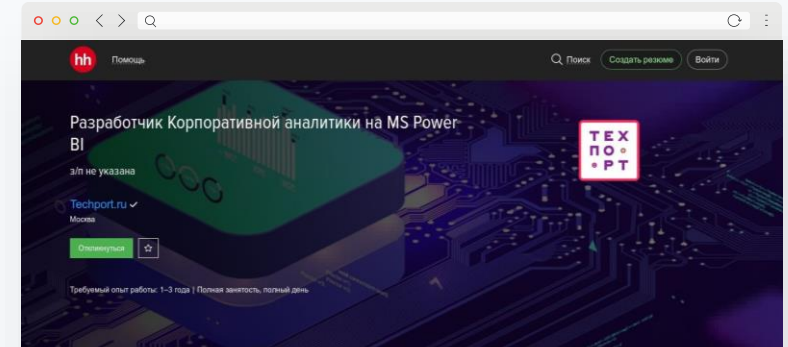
hh Помощь

Поиск Создать резюме Войти

Разработчик Корпоративной аналитики на MS Power BI

з/п не указана

Techport.ru ✓
Москва

Откликнуться ☆

Требуемый опыт работы: 1–3 года | Полная занятость, полный день

ТЕХ
ПО
РТ